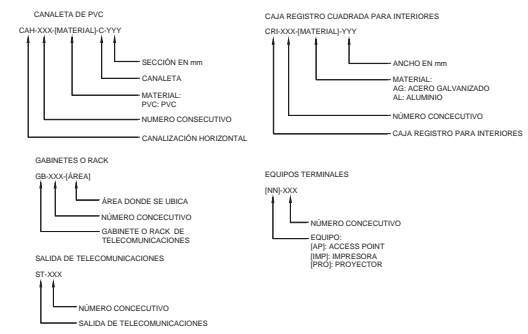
CANALETA DE PVC

CAH-XXX-[MATERIAL]-C-YYY

SECCIÓN EN mm

CANALETA

MATERIAL:
PVC: PVC

NUMERO CONSECUTIVO

CANALIZACIÓN HORIZONTAL

CAJA REGISTRO CUADRADA PARA INTERIORES

CRI-XXX-[MATERIAL]-YYY

ANCHO EN mm

MATERIAL:
AG: ACERO GALVANIZADO
AL: ALUMINIO

NÚMERO CONCECUTIVO

CAJA REGISTRO PARA INTERIORES

GABINETES O RACK

GB-XXX-[ÁREA]

ÁREA DONDE SE UBICA

NÚMERO CONCECUTIVO

GABINETE O RACK DE TELECOMUNICACIONES

SALIDA DE TELECOMUNICACIONES

ST-XXX

NÚMERO CONCECUTIVO

SALIDA DE TELECOMUNICACIONES

EQUIPOS TERMINALES

[NN]-XXX

NÚMERO CONCECUTIVO

EQUIPO:
[AP]: ACCESS POINT
[IMP]: IMPRESORA
[PRO]: PROYECTOR